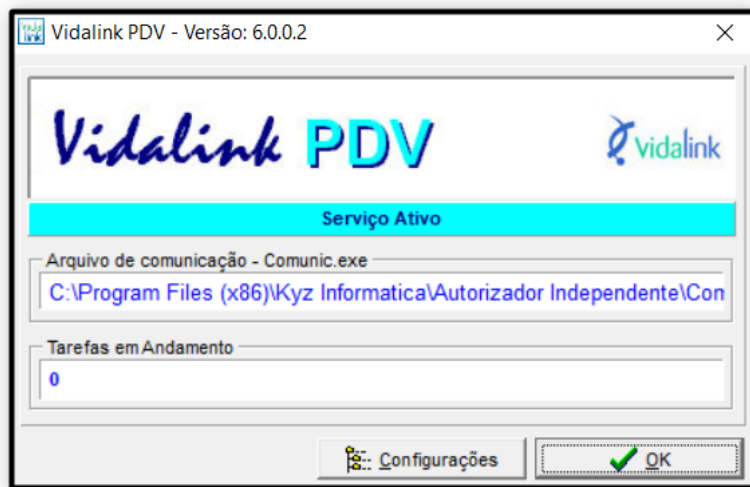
Vidalink PDV - Versão: 6.0.0.2

Vidalink PDV

vidalink

Serviço Ativo

Arquivo de comunicação - Comunic.exe

C:\Program Files (x86)\Kyz Informatica\Autorizador Independente\Con

Tarefas em Andamento

0

Configurações

OK